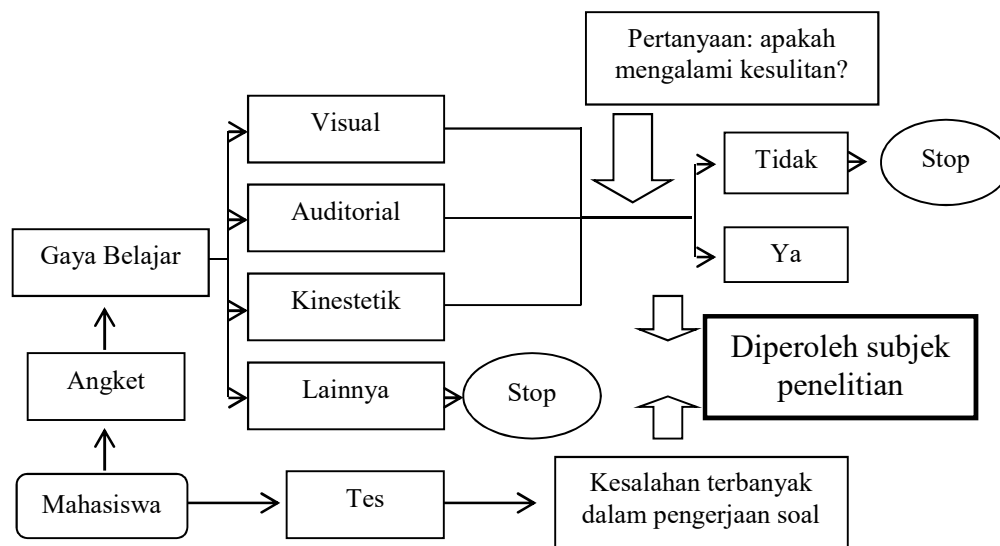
Pertanyaan: apakah mengalami kesulitan?

Visual

Tidak

Stop

Auditorial

Gaya Belajar

Ya

Kinestetik

Diperoleh subjek penelitian

Angket

Lainnya

Stop

Mahasiswa

Tes

Kesalahan terbanyak dalam pengerjaan soal